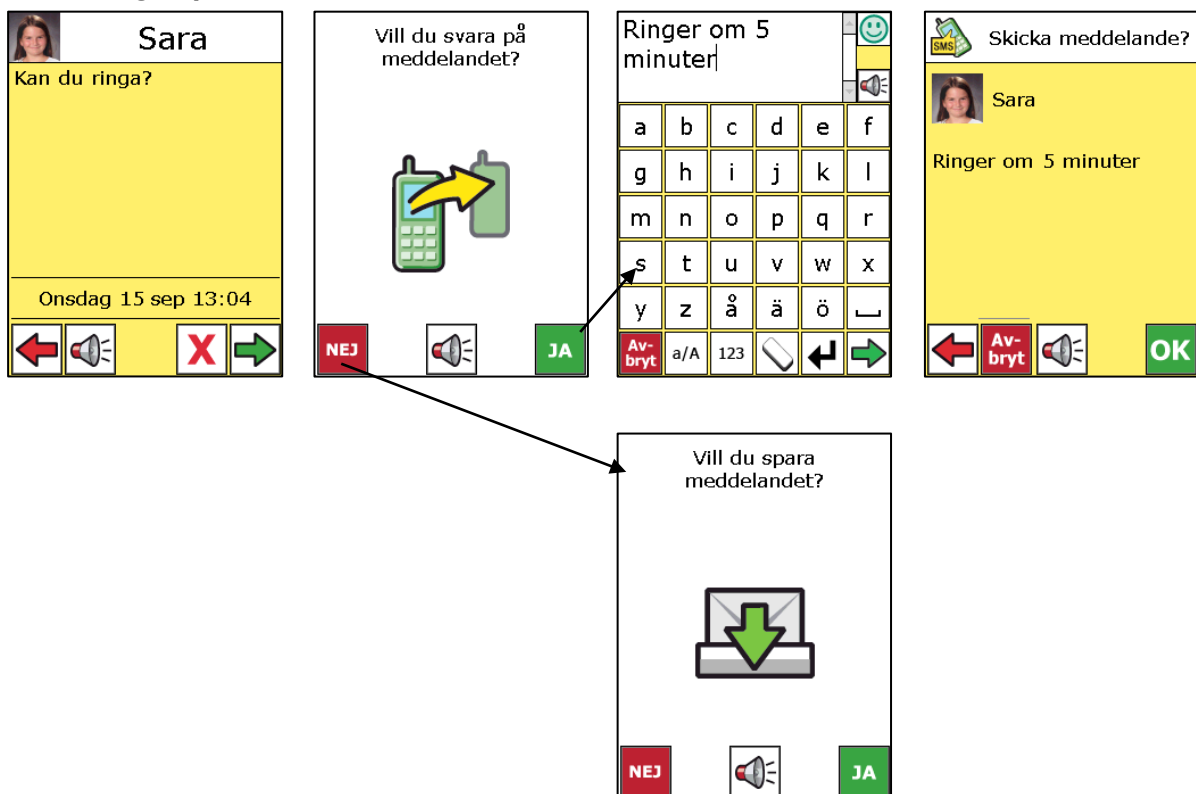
Sara

Kan du ringa?

Onsdag 15 sep 13:04

X

Vill du svara på meddelandet?

NEJ

JA

Ringer om 5 minuter

| a | b | c | d | e | f |
|---|---|---|---|---|---|
| g | h | i | j | k | l |
| m | n | o | p | q | r |
| s | t | u | v | w | x |
| y | z | å | ä | ö | ␣ |

Av-bryt a/A 123

SMS

Skicka meddelande?

Sara

Ringer om 5 minuter

Av-bryt

OK

Vill du spara meddelandet?

NEJ

JA